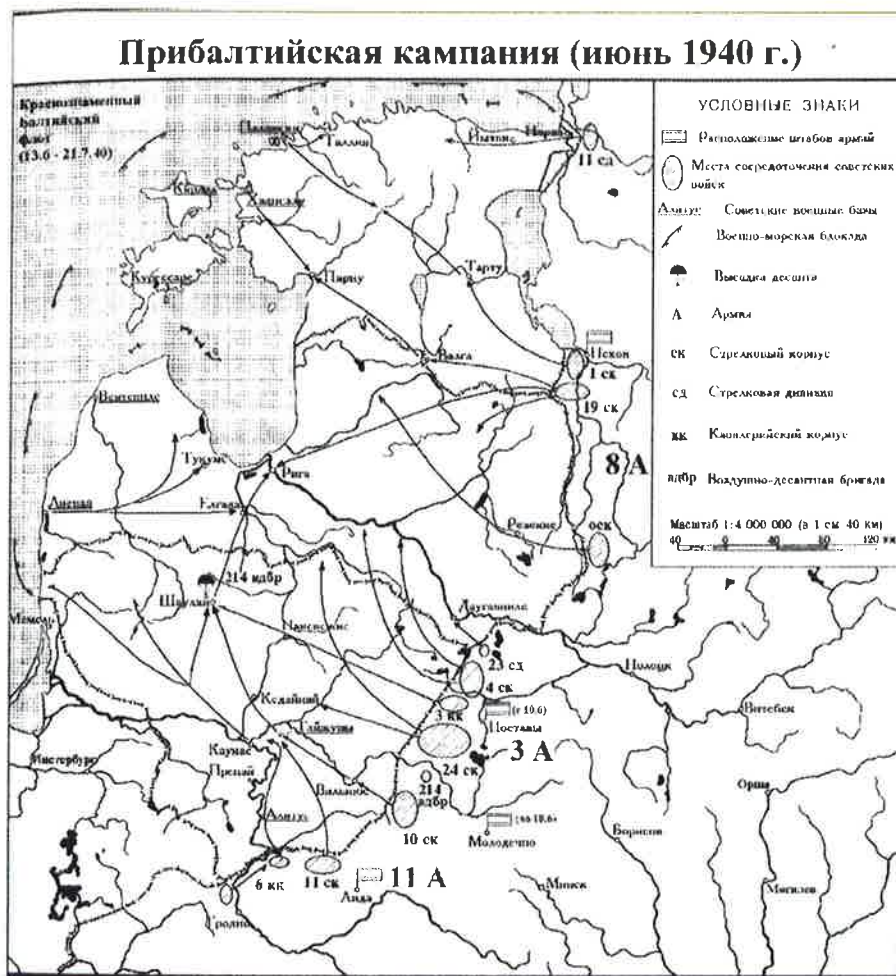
Прибалтийская кампания (июнь 1940 г.)

Краснознаменный Балтийский флот (13.6 - 21.7.40)

УСЛОВНЫЕ ЗНАКИ

Расположение штабов армий

Места сосредоточения советских войск

Алытус Советские военные базы

Военно-морская блокада

Высадка десанта

А Армия

ск Стрелковый корпус

сд Стрелковая дивизия

кк Кавалерийский корпус

вдбр Воздушно-десантная бригада

Масштаб 1:4 000 000 (в 1 см 40 км)

40 0 40 80 120 км

Палдиски

Таллин

Нарва

Ивангород

11 сд

Кяйна

Хаапсалу

Кууресааре

Пярну

Тарту

Валга

Псков

1 ск

19 ск

Вентспилс

Тукумс

Рига

8 А

Лиепая

Елгава

Резекне

оск

214 вдбр

Шяуляй

Мемель

Даугавпилс

Паневежис

23 сд

4 ск

Полоцк

Кедайняй

3 кк

(к 10.6)

Поставы

Витебск

3 А

Инстербург

Каунас

Прены

Ляйкуна

24 ск

214 вдбр

Вильнюс

Орша

Алитус

10 ск

(на 10.6)

Молодечно

Борисов

6 кк

11 ск

11 А

Лида

Минск

Могилев

Гродно